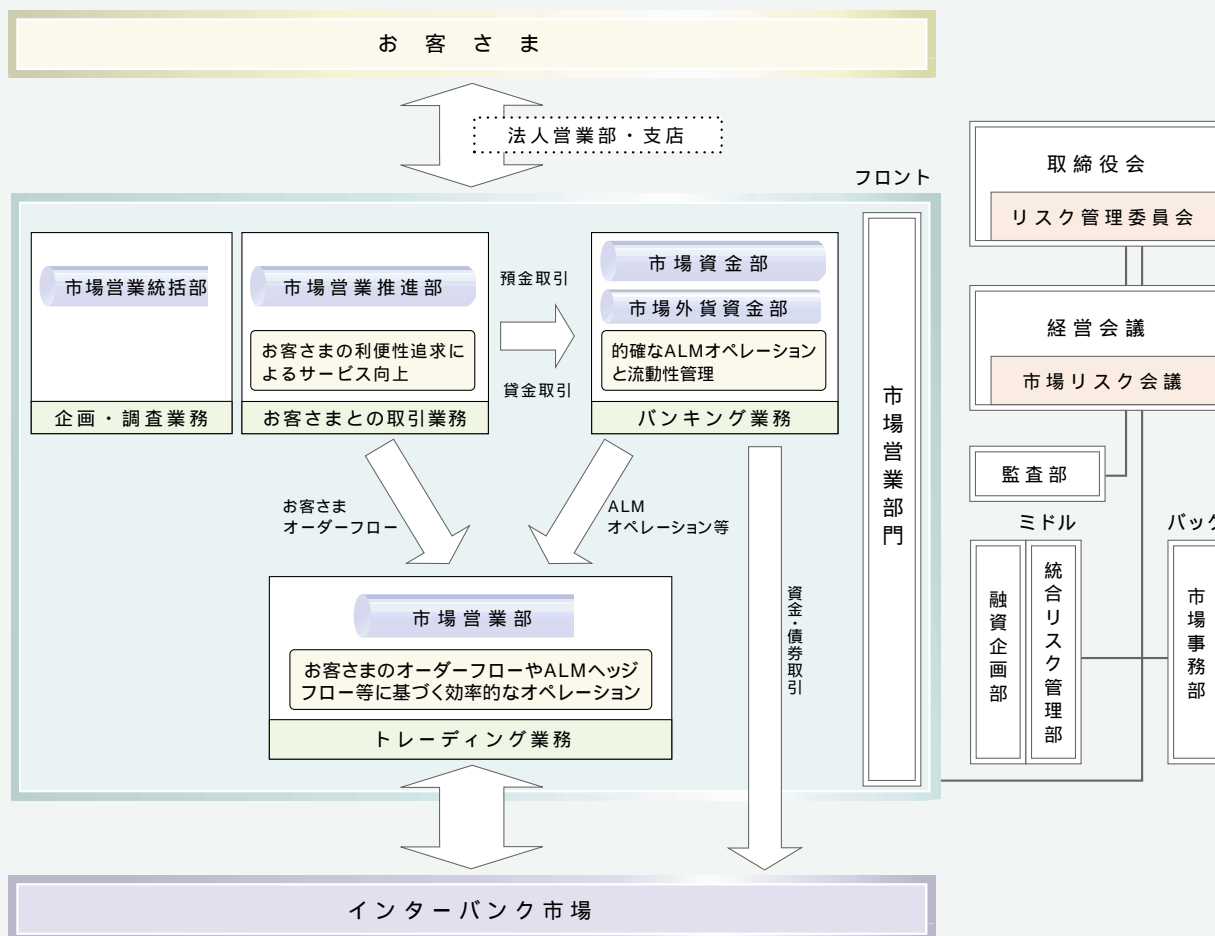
お 客 さ ま

法人営業部・支店

フロント

取締役会

リスク管理委員会

市場営業統括部

企画・調査業務

市場営業推進部

お客さまの利便性追求によるサービス向上

お客さまとの取引業務

預金取引

貸金取引

市場資金部

市場外貨資金部

的確なALMオペレーションと流動性管理

バンキング業務

市場営業部門

経営会議

市場リスク会議

監査部

ミドル

バック

融資企画部

統合リスク管理部

市場事務部

お客さま
オーダーフロー

ALM
オペレーション等

資金・債券取引

市場営業部

お客さまのオーダーフローやALMヘッジフロー等に基づく効率的なオペレーション

トレーディング業務

インターバンク市場